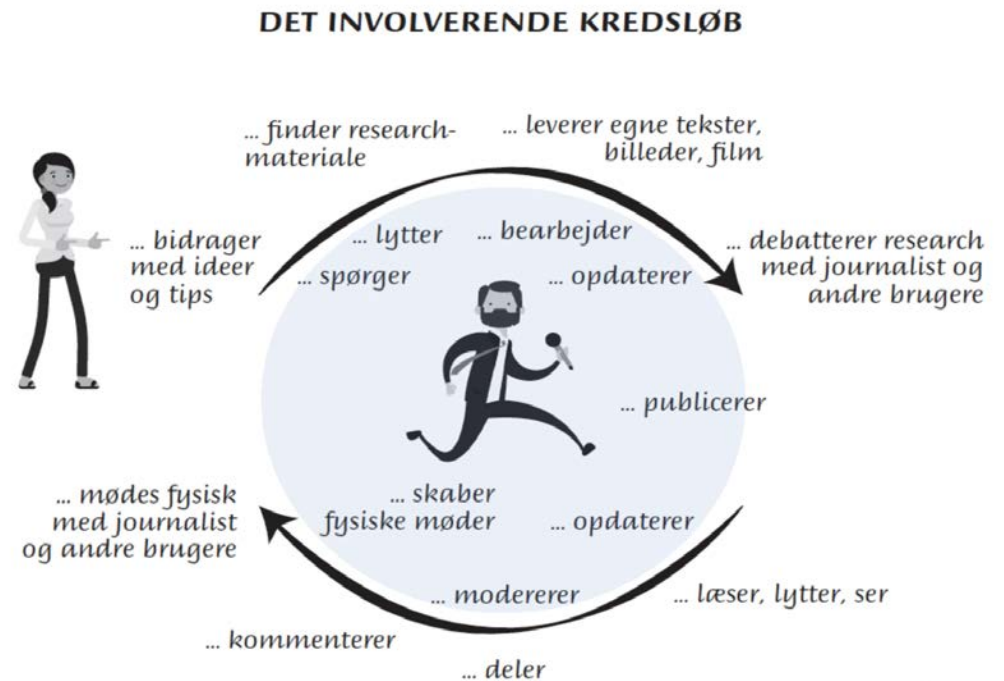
DET INVOLVERENDE KREDSLØB

... finder research-materiale

... leverer egne tekster, billeder, film

... bidrager med ideer og tips

... lytter

... bearbejder

... spørger

... opdaterer

... debatterer research med journalist og andre brugere

... publicerer

... mødes fysisk med journalist og andre brugere

... skaber fysiske møder

... opdaterer

... modererer

... læser, lytter, ser

... kommenterer

... deler